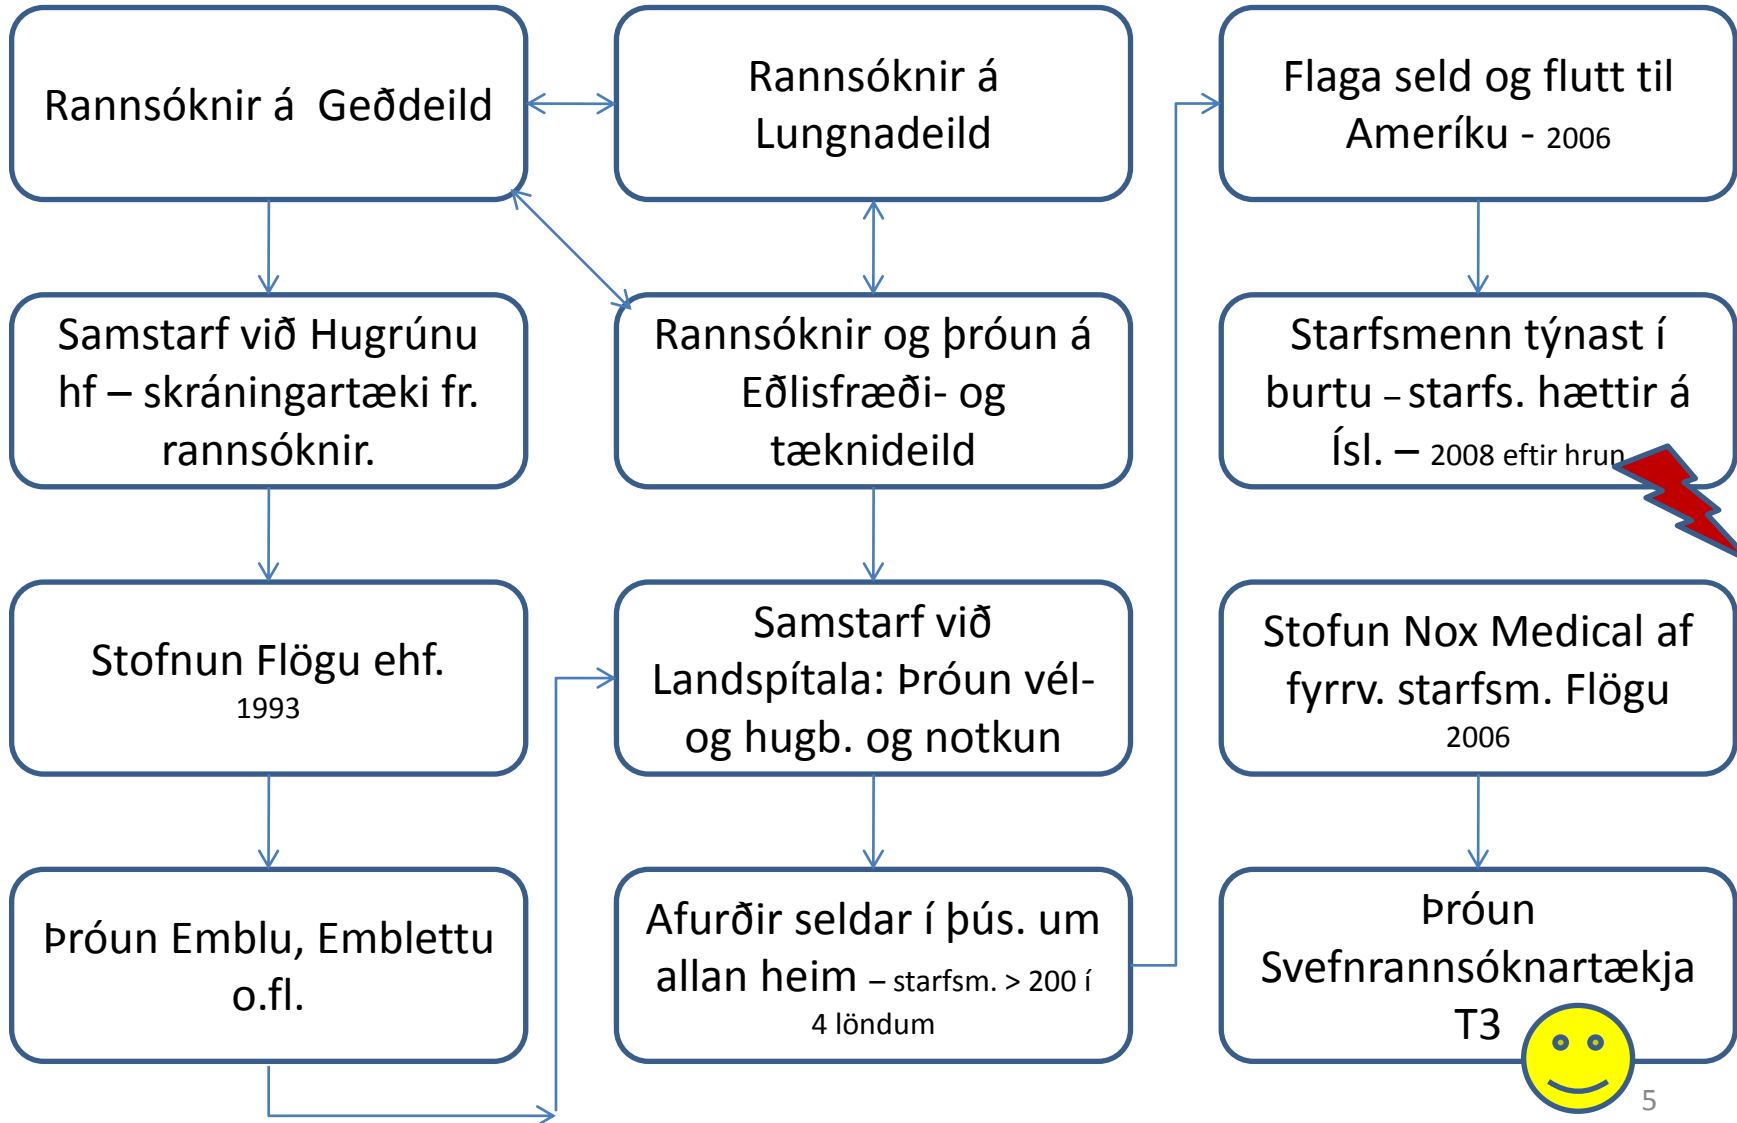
Rannsóknir á Geðdeild

Samstarf við Hugrúnu hf – skráningartæki fr. rannsóknir.

Stofnun Flögu ehf.
1993

Þróun Emblu, Emblettu o.fl.

Rannsóknir á Lungnadeild

Rannsóknir og þróun á Eðlisfræði- og tæknideild

Samstarf við Landspítala: Þróun vél- og hugb. og notkun

Afurðir seldar í þús. um allan heim – starfsm. > 200 í 4 löndum

Flaga seld og flutt til Ameríku - 2006

Starfsmenn týnast í burtu – starfs. hættir á Ísl. – 2008 eftir hrun

Stofun Nox Medical af fyrrv. starfsm. Flögu
2006

Þróun Svefnrannsóknartækja T3

5